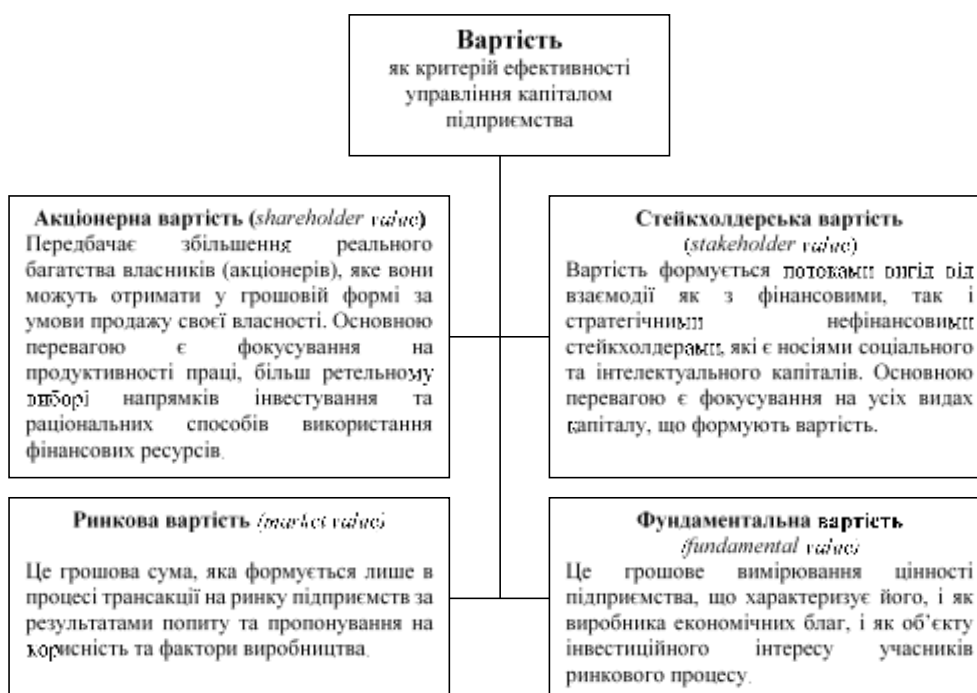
**Вартість**
як критерій ефективності управління капіталом підприємства

**Акціонерна вартість (*shareholder value*)**
Передбачає збільшення реального багатства власників (акціонерів), яке вони можуть отримати у грошовій формі за умови продажу своєї власності. Основною перевагою є фокусування на продуктивності праці, більш ретельному виборі напрямків інвестування та раціональних способів використання фінансових ресурсів.

**Стейкхолдерська вартість**
(*stakeholder value*)
Вартість формується потоками вигід від взаємодії як з фінансовими, так і стратегічними нефінансовими стейкхолдерами, які є носіями соціального та інтелектуального капіталів. Основною перевагою є фокусування на усіх видах капіталу, що формують вартість.

**Ринкова вартість** (*market value*)

Це грошова сума, яка формується лише в процесі трансакції на ринку підприємств за результатами попиту та пропонування на корисність та фактори виробництва.

**Фундаментальна вартість**
(*fundamental value*)
Це грошове вимірювання цінності підприємства, що характеризує його, і як виробника економічних благ, і як об'єкту інвестиційного інтересу учасників ринкового процесу.